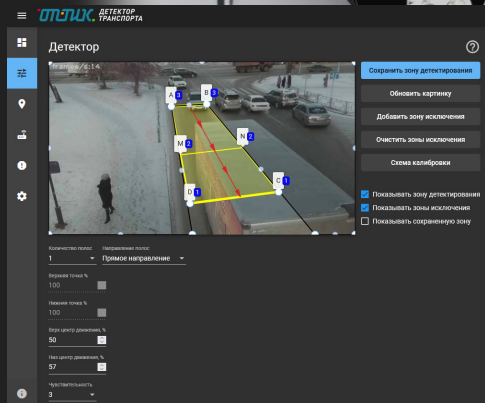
ОПТИК. ДЕТЕКТОР ТРАНСПОРТА

Детектор

?

A 3
B 3
M 2
N 2
D 1
C 1

Сохранить зону детектирования

Обновить картинку

Добавить зону исключения

Очистить зоны исключения

Схема калибровки

Показывать зону детектирования

Показывать зоны исключения

Показывать сохраненную зону

Количество полос
1

Направление полос
Прямое направление

Верхняя точка %
100

Нижняя точка %
100

Верх центр движения, %
50

Низ центр движения, %
57

Чувствительность
3